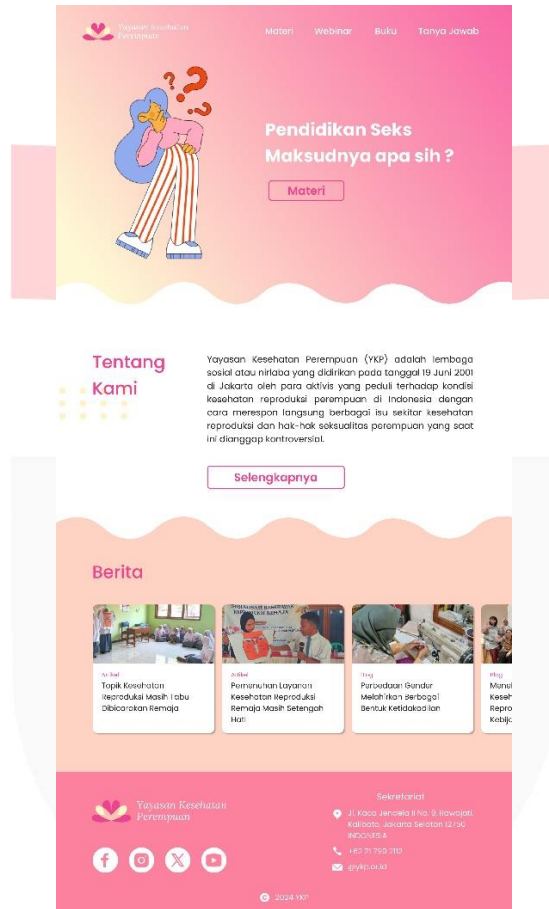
Yayasan Kesehatan Perempuan

Materi Webinar Buku Tanya Jawab

Pendidikan Seks Maksudnya apa sih ?

Materi

Tentang Kami

Yayasan Kesehatan Perempuan (YKP) adalah lembaga sosial atau nirlaba yang didirikan pada tanggal 19 Juni 2001 di Jakarta oleh para aktivis yang peduli terhadap kondisi kesehatan reproduksi perempuan di Indonesia dengan cara merespon langsung berbagai isu sekitar kesehatan reproduksi dan hak-hak seksualitas perempuan yang saat ini dianggap kontroversial.

Selengkapnya

Berita

Artikel
Topik Kesehatan Reproduksi Masih Tabu Dibicarakan Remaja

Artikel
Pemenuhan Layanan Kesehatan Reproduksi Remaja Masih Setengah Hati

Blog
Perbedaan Gender Melahirkan Berbagai Bentuk Ketidakadilan

Blog
Mensl Keseh Repro Kebija

Yayasan Kesehatan Perempuan

Sekretariat

Jl. Kaca Jendela II No. 9, Rawajati, Kalibata, Jakarta Selatan 12750 INDONESIA

+62 21 750 3112

@ykp.or.id

© 2024 YKP